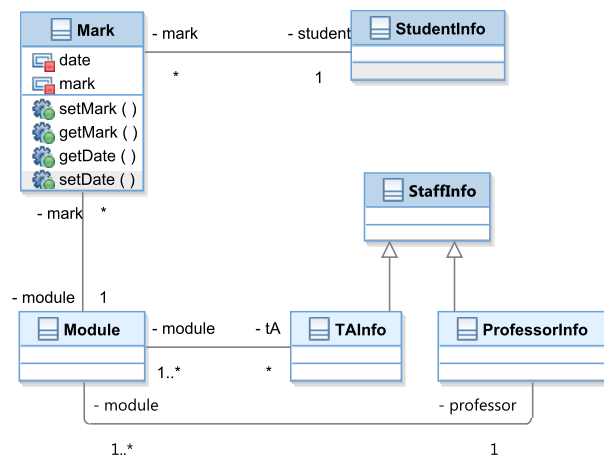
Mark
date
mark
setMark ( )
getMark ( )
getDate ( )
setDate ( )

- mark
- student
*
1

StudentInfo

StaffInfo

- mark
*

- module
1

Module
- module
- tA
1..*
*

TAInfo

ProfessorInfo

- module
- professor
1..*
1